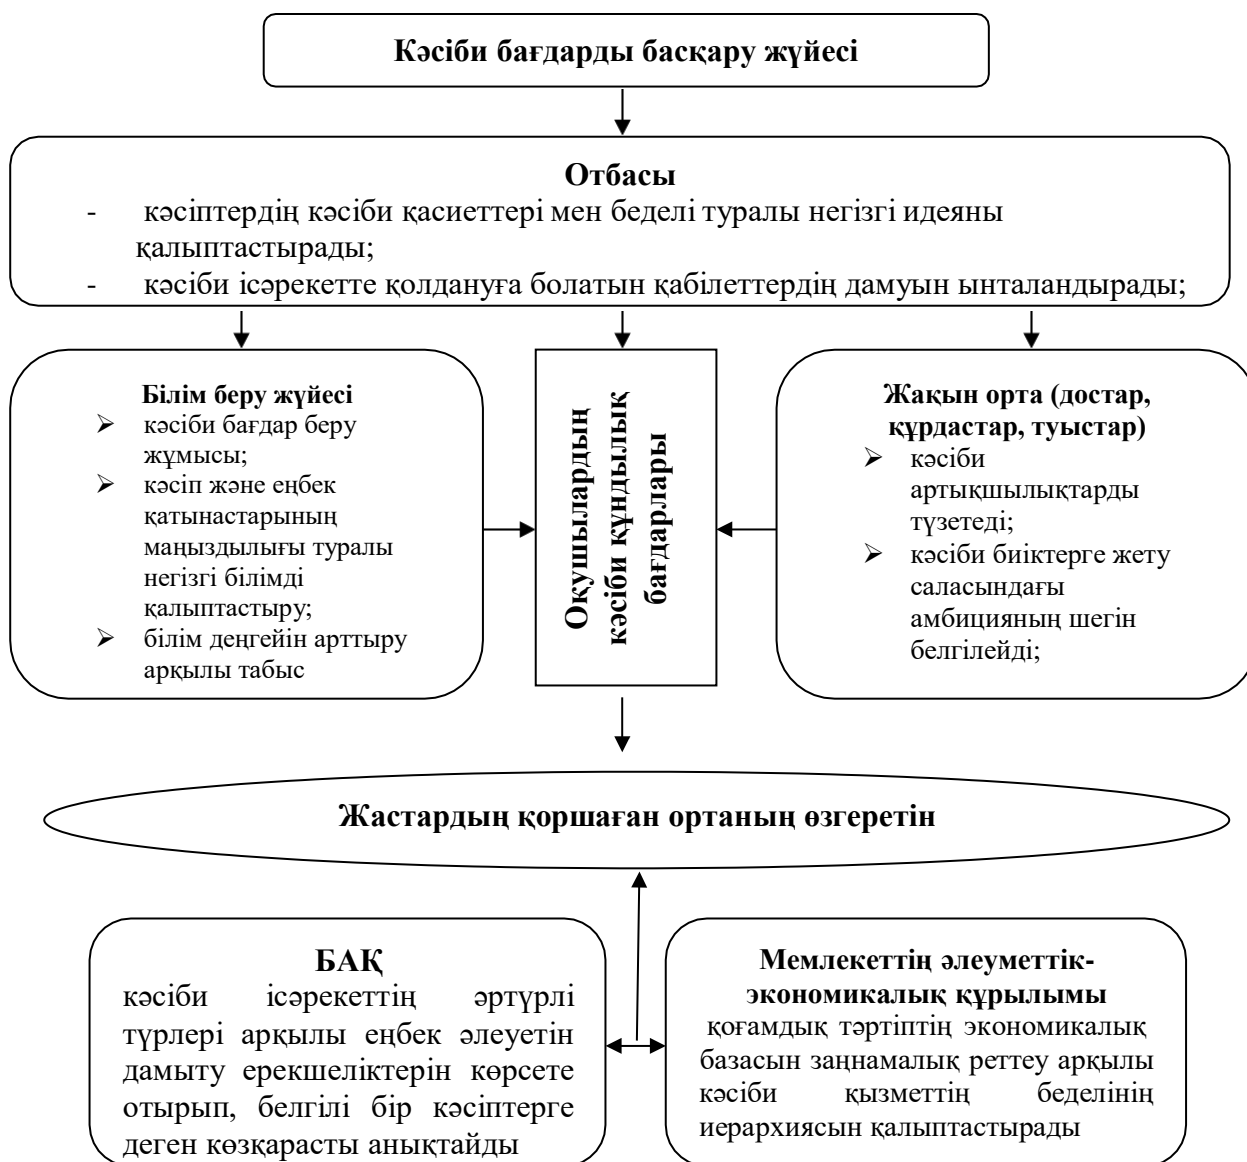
Кәсіби бағдарды басқару жүйесі

Отбасы
- кәсіптердің кәсіби қасиеттері мен беделі туралы негізгі идеяны қалыптастырады;
- кәсіби ісәрекетте қолдануға болатын қабілеттердің дамуын ынталандырады;

Білім беру жүйесі
➢ кәсіби бағдар беру жұмысы;
➢ кәсіп және еңбек қатынастарының маңыздылығы туралы негізгі білімді қалыптастыру;
➢ білім деңгейін арттыру арқылы табыс

Оқушылардың кәсіби құндылық бағдарлары

Жақын орта (достар, құрдастар, туыстар)
➢ кәсіби артықшылықтарды түзетеді;
➢ кәсіби биіктерге жету саласындағы амбицияның шегін белгілейді;

Жастардың қоршаған ортаның өзгеретін

БАҚ
кәсіби ісәрекеттің әртүрлі түрлері арқылы еңбек әлеуетін дамыту ерекшеліктерін көрсете отырып, белгілі бір кәсіптерге деген көзқарасты анықтайды

Мемлекеттің әлеуметтік-экономикалық құрылымы
қоғамдық тәртіптің экономикалық базасын заңнамалық реттеу арқылы кәсіби қызметтің беделінің иерархиясын қалыптастырады